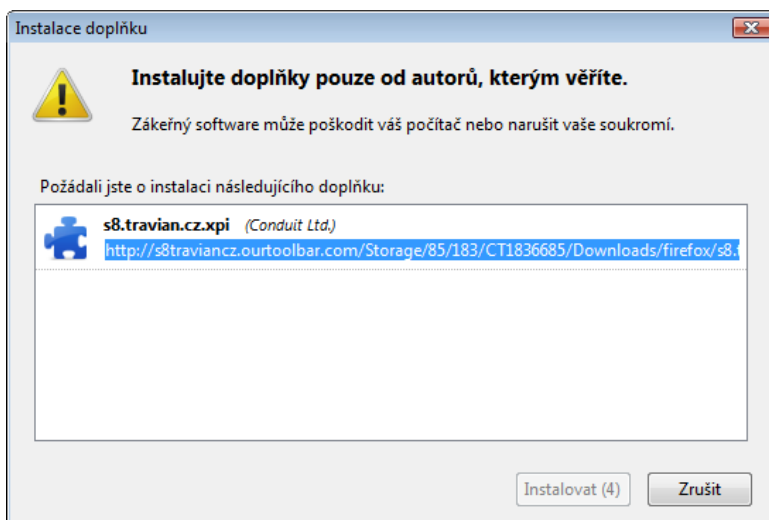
Instalace doplňku

Instalujte doplňky pouze od autorů, kterým věříte.

Zákeřný software může poškodit váš počítač nebo narušit vaše soukromí.

Požádali jste o instalaci následujícího doplňku:

s8.travian.cz.xpi (Conduit Ltd.)
http://s8traviancz.ourtoolbar.com/Storage/85/183/CT1836685/Downloads/firefox/s8.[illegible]

Instalovat (4)
Zrušit